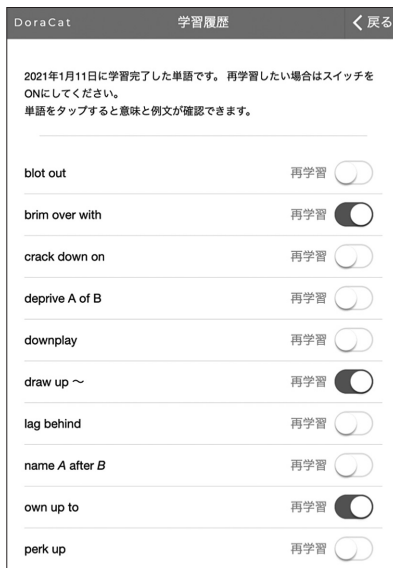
DoraCat 学習履歴 く戻る

2021年1月11日に学習完了した単語です。 再学習したい場合はスイッチをONにしてください。
単語をタップすると意味と例文が確認できます。

blot out 再学習

brim over with 再学習

crack down on 再学習

deprive A of B 再学習

downplay 再学習

draw up ~ 再学習

lag behind 再学習

name *A* after *B* 再学習

own up to 再学習

perk up 再学習